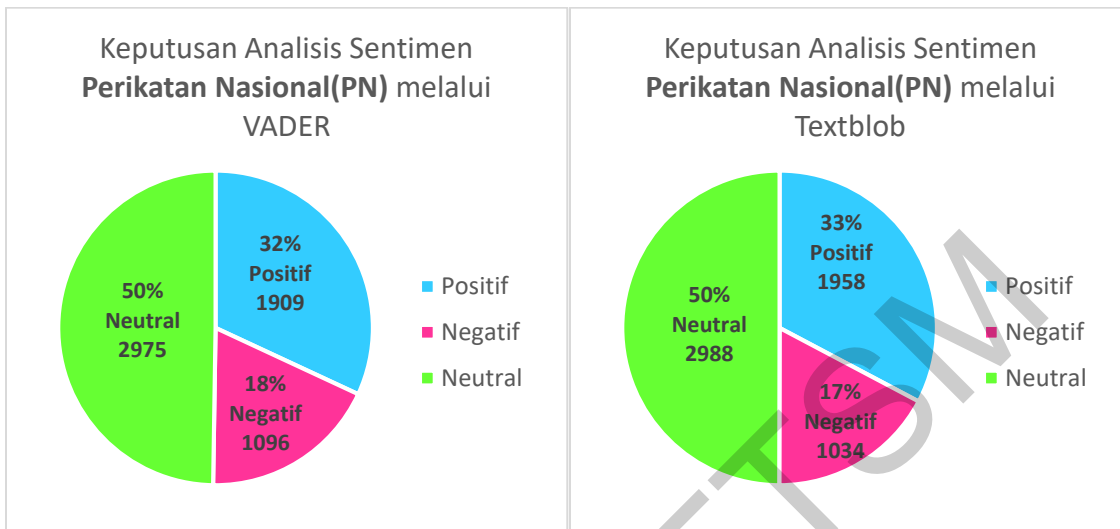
Keputusan Analisis Sentimen **Perikatan Nasional(PN)** melalui VADER

32%
Positif
1909

18%
Negatif
1096

50%
Neutral
2975

Positif
Negatif
Neutral

Keputusan Analisis Sentimen **Perikatan Nasional(PN)** melalui Textblob

33%
Positif
1958

17%
Negatif
1034

50%
Neutral
2988

Positif
Negatif
Neutral

UTM